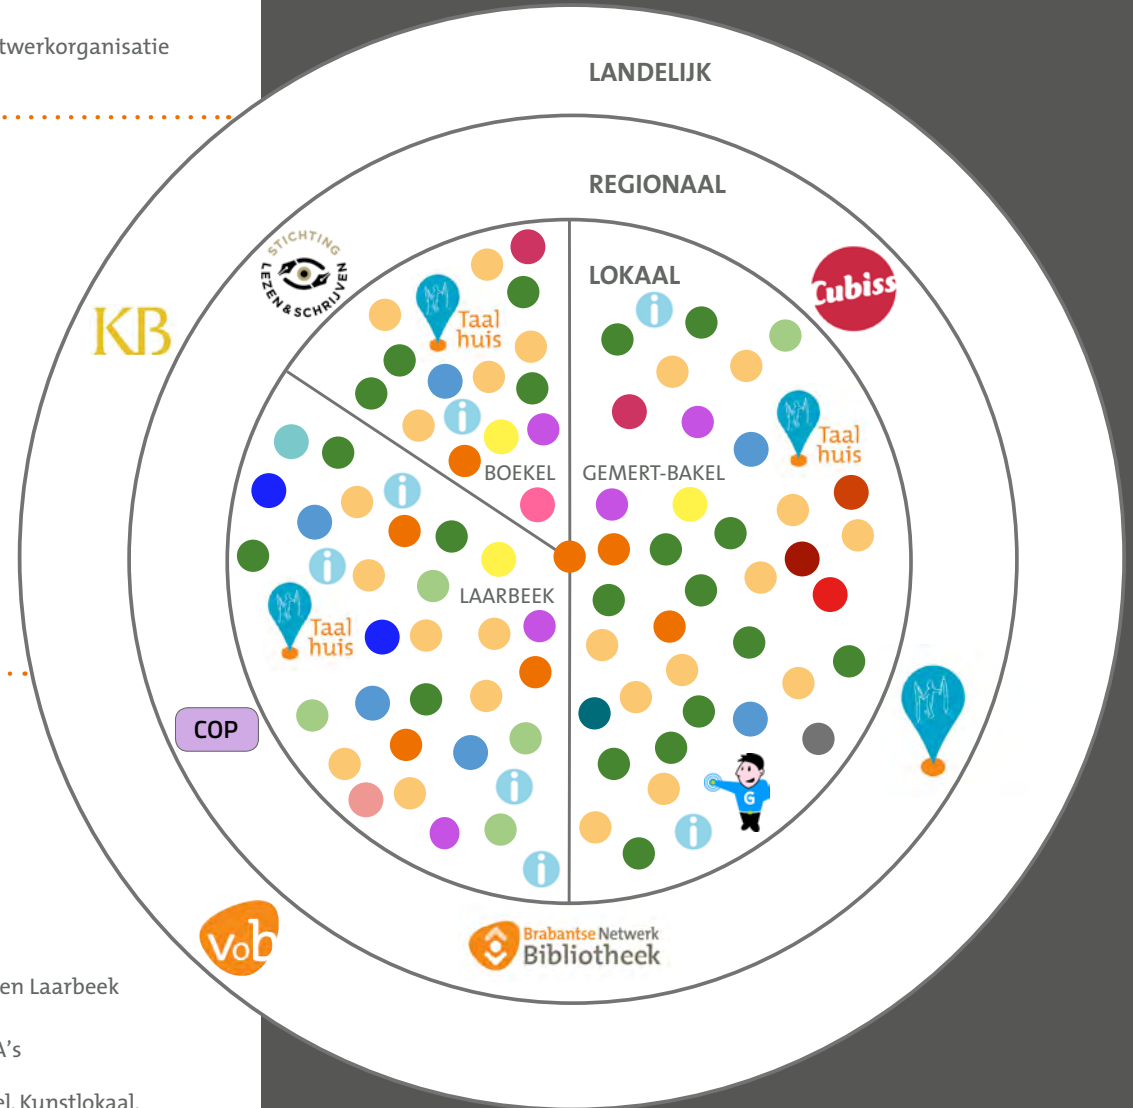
twerkorganisatie

LANDELIJK

REGIONAAL

LOKAAL

STICHTING LEZEN & SCHRIJVEN

KB

Cubiss

Taal huis

BOEKEL

GEMERT-BAKEL

Taal huis

LAARBEEK

Taal huis

COP

G

Vob

Brabantse Netwerk Bibliotheek

en Laarbeek

A’s

el, Kunstlokaal,